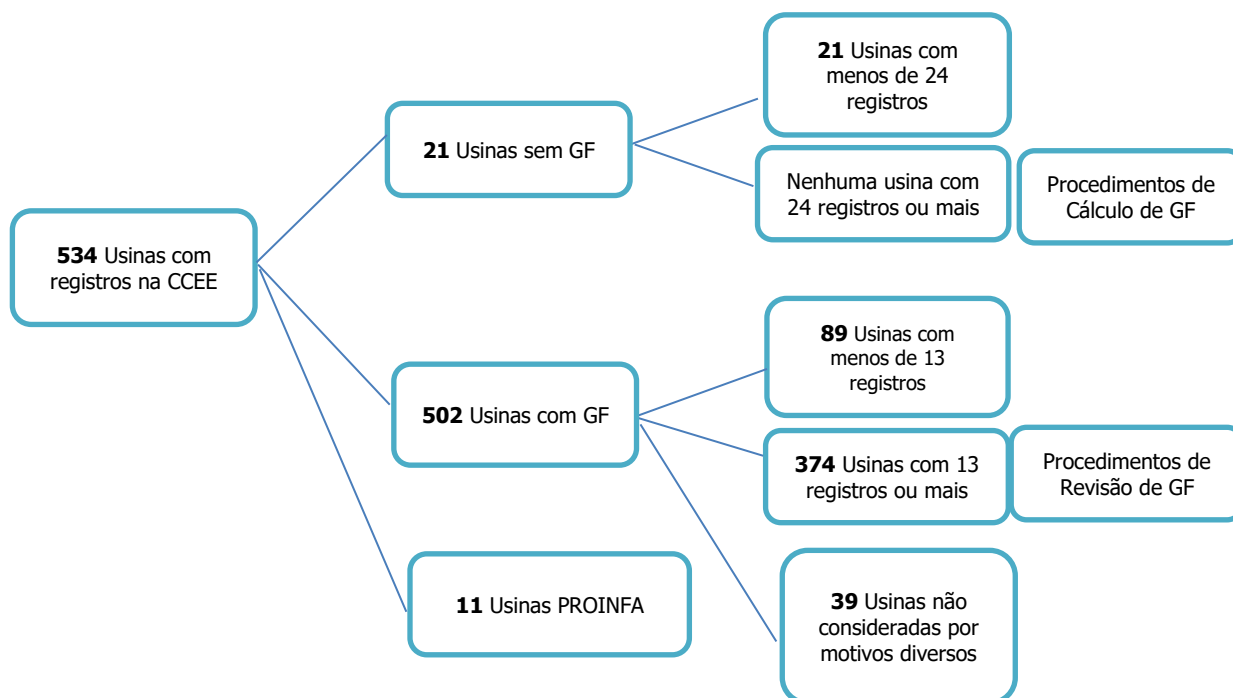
534 Usinas com registros na CCEE

21 Usinas sem GF

21 Usinas com menos de 24 registros

Nenhuma usina com 24 registros ou mais

Procedimentos de Cálculo de GF

502 Usinas com GF

89 Usinas com menos de 13 registros

374 Usinas com 13 registros ou mais

Procedimentos de Revisão de GF

39 Usinas não consideradas por motivos diversos

11 Usinas PROINFA